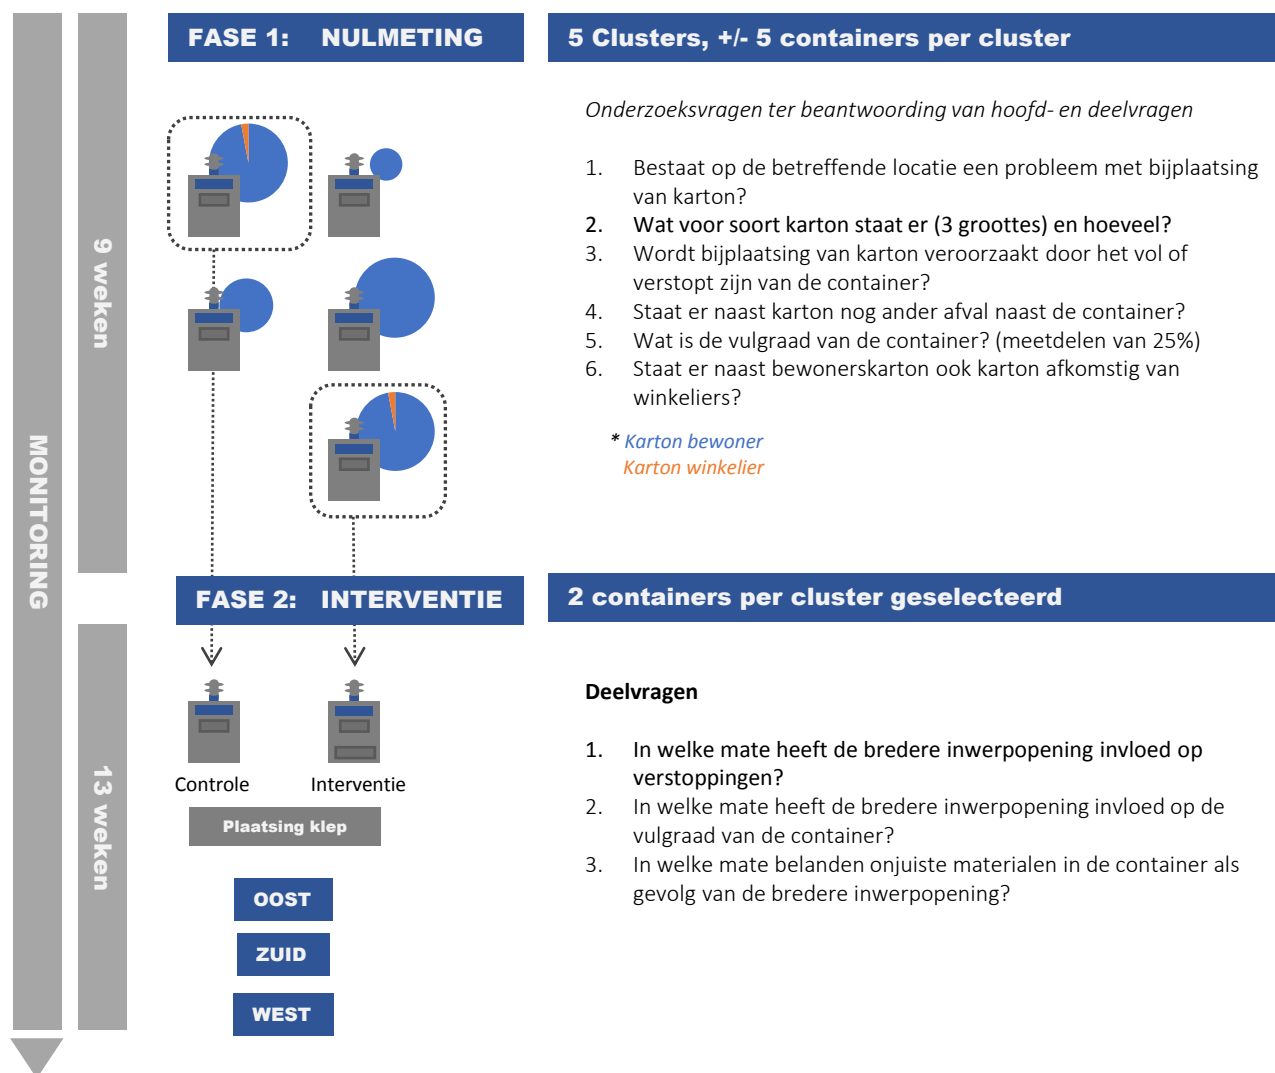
MONITORING

9 weken

13 weken

FASE 1: NULMETING

5 Clusters, +/- 5 containers per cluster

Onderzoeksvragen ter beantwoording van hoofd- en deelvragen

1. Bestaat op de betreffende locatie een probleem met bijplaatsing van karton?
2. Wat voor soort karton staat er (3 groottes) en hoeveel?
3. Wordt bijplaatsing van karton veroorzaakt door het vol of verstopt zijn van de container?
4. Staat er naast karton nog ander afval naast de container?
5. Wat is de vulgraad van de container? (meetdelen van 25%)
6. Staat er naast bewonerskarton ook karton afkomstig van winkeliers?

* Karton bewoner
Karton winkelier

FASE 2: INTERVENTIE

2 containers per cluster geselecteerd

Controle

Interventie

Plaatsing klep

OOST

ZUID

WEST

Deelvragen

1. In welke mate heeft de bredere inwerpopening invloed op verstoppingen?
2. In welke mate heeft de bredere inwerpopening invloed op de vulgraad van de container?
3. In welke mate belanden onjuiste materialen in de container als gevolg van de bredere inwerpopening?